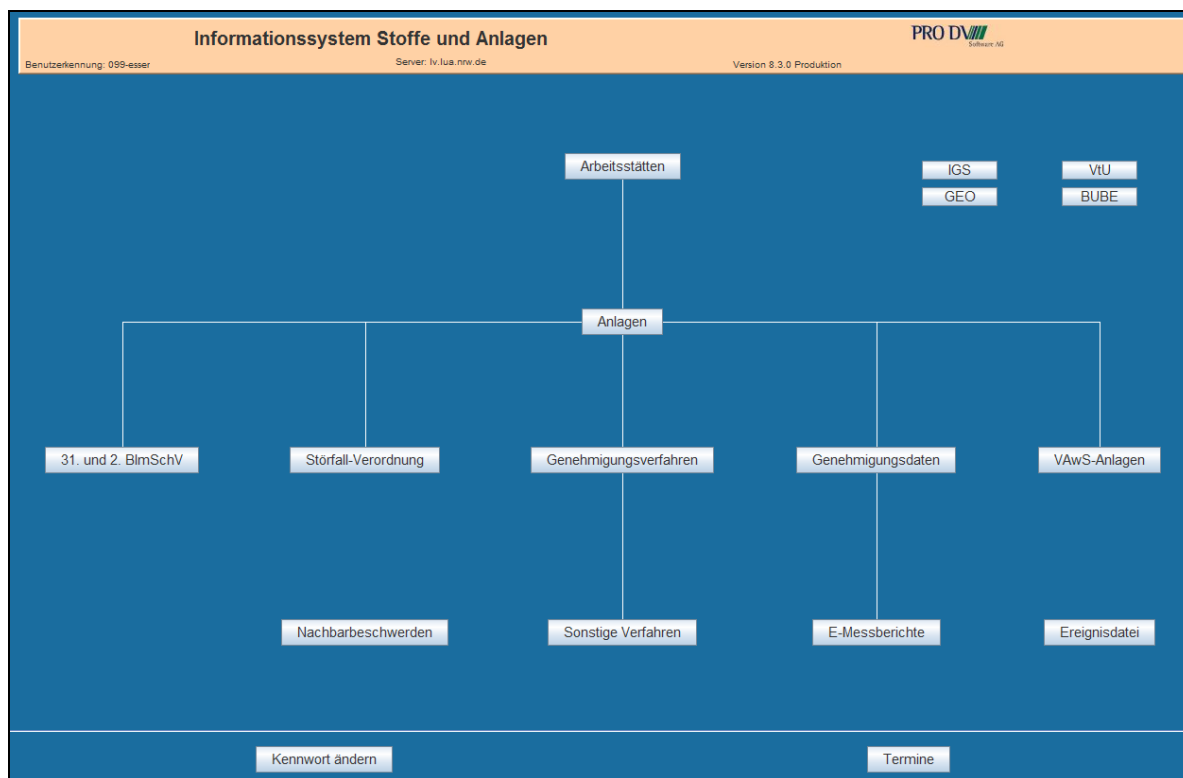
Informationssystem Stoffe und Anlagen

PRO DV

Software AG

Benutzerkennung: 099-esser

Server: lv.lua.nrw.de

Version 8.3.0 Produktion

Arbeitsstätten

IGS

VtU

GEO

BUBE

Anlagen

31. und 2. BImSchV

Störfall-Verordnung

Genehmigungsverfahren

Genehmigungsdaten

VAwS-Anlagen

Nachbarbeschwerden

Sonstige Verfahren

E-Messberichte

Ereignisdatei

Kennwort ändern

Termine